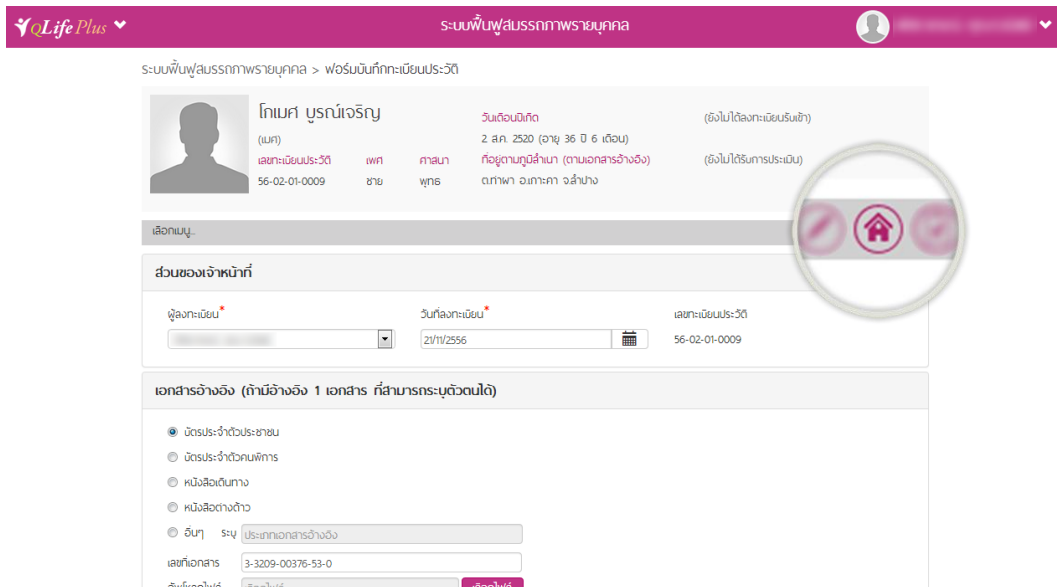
QLife Plus

ระบบฟื้นฟูสมรรถภาพรายบุคคล

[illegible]

ระบบฟื้นฟูสมรรถภาพรายบุคคล > ฟอร์มบันทึกทะเบียนประวัติ

โกเมศ บูรณ์เจริญ
(เมศ)

วันเดือนปีเกิด
2 ส.ค. 2520 (อายุ 36 ปี 6 เดือน)

(ยังไม่ได้ลงทะเบียนรับเข้า)

| เลขทะเบียนประวัติ | เพศ | ศาสนา | ที่อยู่ตามภูมิลำเนา (ตามเอกสารอ้างอิง) |
|---|---|---|---|
| 56-02-01-0009 | ชาย | พุทธ | ต.ท่าผา อ.เกาะคา จ.ลำปาง |

(ยังไม่ได้รับการประเมิน)

เลือกเมนู..

ส่วนของเจ้าหน้าที่

ผู้ลงทะเบียน*
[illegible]

วันที่ลงทะเบียน*
21/11/2556

เลขทะเบียนประวัติ
56-02-01-0009

เอกสารอ้างอิง (ถ้ามีอ้างอิง 1 เอกสาร ที่สามารถระบุตัวตนได้)

บัตรประจำตัวประชาชน
บัตรประจำตัวคนพิการ
หนังสือเดินทาง
หนังสือต่างด้าว
อื่นๆ ระบุ ประเภทเอกสารอ้างอิง

เลขที่เอกสาร 3-3209-00376-53-0

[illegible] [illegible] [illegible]